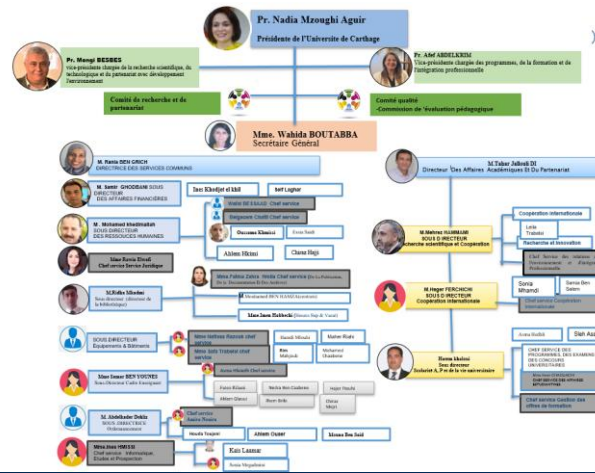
Pr. Nadia Mzoughi Aguir
Présidente de l'Université de Carthage

Pr. Mongi BESBES
Vice-président chargé de la recherche scientifique, du technologique et du partenariat avec développement l'environnement

Pr. Afef ABDELKRIM
Vice-présidente chargée des programmes, de la formation et de l'intégration professionnelle

Comité de recherche et de partenariat

Comité qualité
-Commission de l'évaluation pédagogique

Mme. Wahida BOUTABBA
Secrétaire Général

M. Ramla BEN GRICH
DIRECTRICE DES SERVICES COMMUNS

M. Samir GHODBANI
SOUS DIRECTEUR DES AFFAIRES FINANCIÈRES

Ines Khedijet el khil

Seif Lagher

Wahid BEN ESSAAD Chef service

Bengaoura Chedli Chef service

Dorsaf Khemiri

Ezzin Sahli

M. Mohamed Khedimallah
SOUS DIRECTEUR DES RESSOURCES HUMAINES

Ahlem Hkimi

Chiraz Hajji

Mme Rania Zrrouil
Chef service Service Juridique

M.Ridha Mlouhi
Sous directeur (Directeur de la bibliothèque)

Mme Fatma Zahra Wafa Chef service

Mme Imen Hakkouch

SOUS DIRECTEUR
Equipements & Bâtiments

Mme Sameh Chef service

Mme Aziza Trabelsi chef service

Hamdi Mhadhi

Maher Riahi

Riad Mahjoub

Mohamed Ghadhoun

Mme Samar BEN YOUNES
Sous Directeur Cadre Enseignant

Fatma Rehaiel

Ahlem Ghorri

Nesrine Ben Gaddoura

Hajer Naceur

Mouni Brik

Olfa Mejri

M. Abdelkader Dakhi
SOUS DIRECTEUR
Informatique

Chef service Amira Nasraoui

Houda Trigui

Ahlem Guizani

Mouna Ben Said

Mme.Ines HMISSI
Chef service Informatique, Etudes et Prospection

Kais Laamar

M.Taher Jalloul DI
Directeur Des Affaires Académiques Et Du Partenariat

M.Mehrez HAMMAMI
SOUS DIRECTEUR
Recherche scientifique et Coopération

Coopération internationale

Leila Trabelsi

Recherche et Innovation

Chef Service des relations Environnement et d'Insertion Professionnelle

M.Hager FERCHICHI
SOUS DIRECTEUR
Coopération internationale

Sonia Mhamdi

Samia Ben Salem

Chef service Coopération internationale

Asma Hadidi

Sleh Az

Hasna khelissi
Sous directeur
Scolarité, A. P et de la vie universitaire

CHEF SERVICE DES PROGRAMMES, DES EXAMENS DES CONCOURS UNIVERSITAIRES

Chef service Gestion des offres de formation